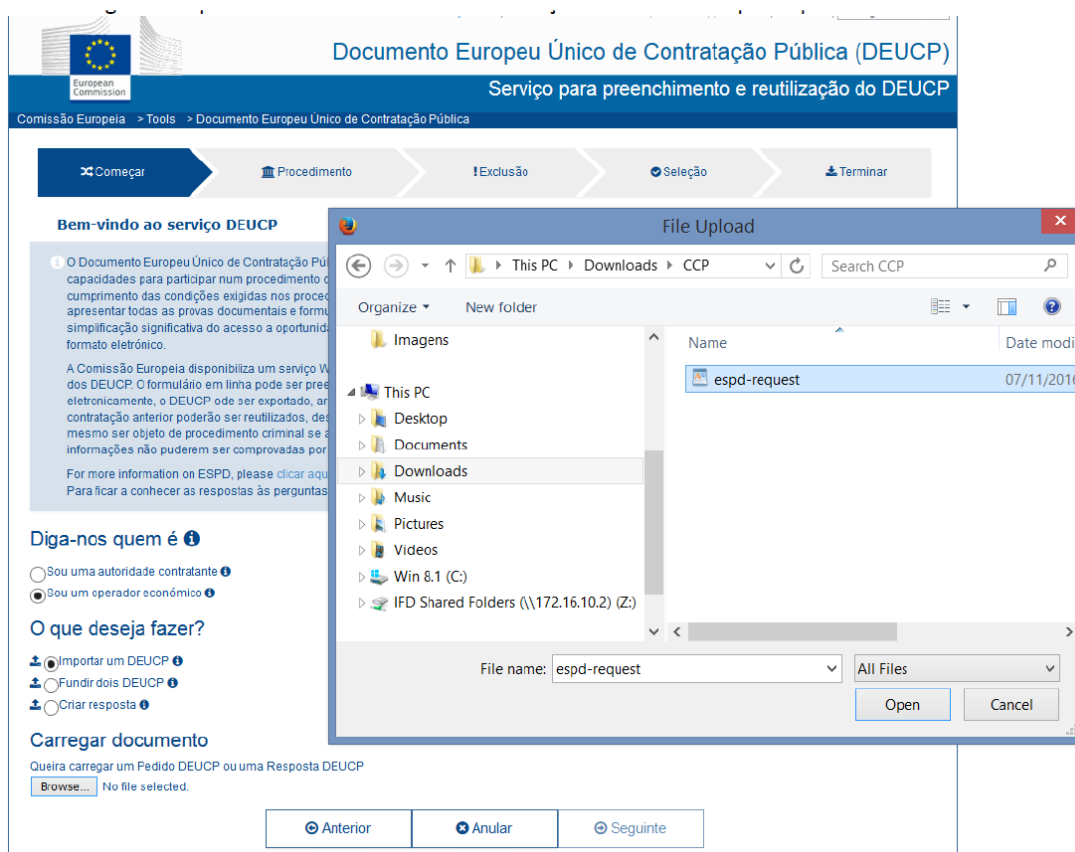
European Commission

Documento Europeu Único de Contratação Pública (DEUCP)

Serviço para preenchimento e reutilização do DEUCP

Comissão Europeia > Tools > Documento Europeu Único de Contratação Pública

Começar | Procedimento | Exclusão | Seleção | Terminar

Bem-vindo ao serviço DEUCP

O Documento Europeu Único de Contratação Pú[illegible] capacidades para participar num procedimento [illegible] cumprimento das condições exigidas nos proced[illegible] apresentar todas as provas documentais e formu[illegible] simplificação significativa do acesso a oportunid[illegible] formato eletrónico.

A Comissão Europeia disponibiliza um serviço W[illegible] dos DEUCP. O formulário em linha pode ser pree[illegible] eletronicamente, o DEUCP ode ser exportado, ar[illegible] contratação anterior poderão ser reutilizados, des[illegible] mesmo ser objeto de procedimento criminal se a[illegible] informações não puderem ser comprovadas por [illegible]

For more information on ESPD, please clicar aqu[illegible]
Para ficar a conhecer as respostas às perguntas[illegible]

Diga-nos quem é

Sou uma autoridade contratante
Sou um operador económico

O que deseja fazer?

Importar um DEUCP
Fundir dois DEUCP
Criar resposta

Carregar documento

Queira carregar um Pedido DEUCP ou uma Resposta DEUCP

Browse... No file selected.

Anterior | Anular | Seguinte

File Upload

This PC > Downloads > CCP

Search CCP

Organize ▾ New folder

Imagens
This PC
Desktop
Documents
Downloads
Music
Pictures
Videos
Win 8.1 (C:)
IFD Shared Folders (\\172.16.10.2) (Z:)

Name | Date modi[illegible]
espd-request | 07/11/201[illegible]

File name: espd-request
All Files
Open | Cancel